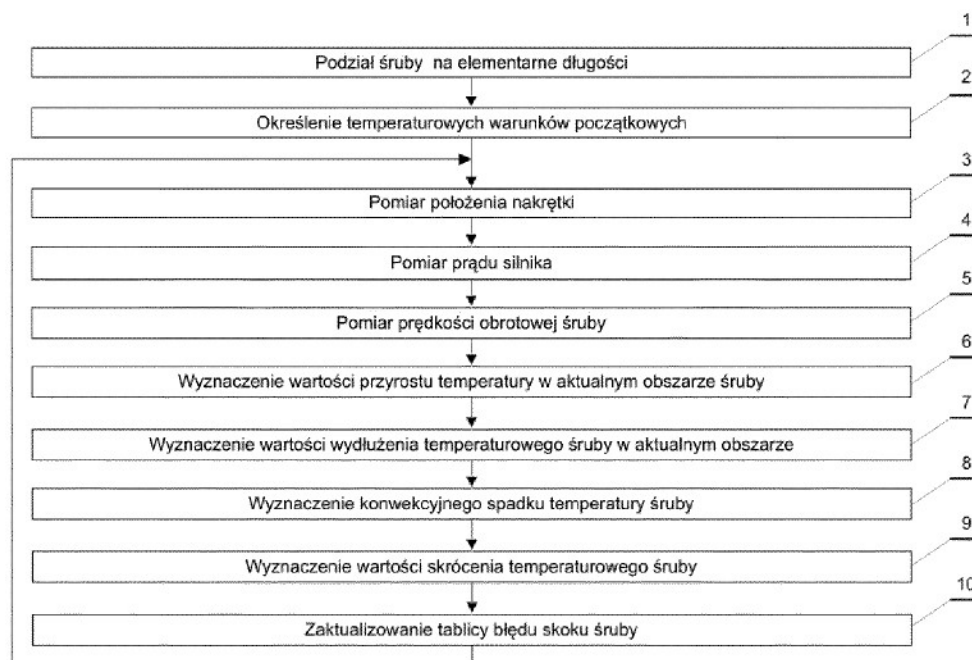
1
Podział śruby na elementarne długości

2
Określenie temperaturowych warunków początkowych

3
Pomiar położenia nakrętki

4
Pomiar prądu silnika

5
Pomiar prędkości obrotowej śruby

6
Wyznaczenie wartości przyrostu temperatury w aktualnym obszarze śruby

7
Wyznaczenie wartości wydłużenia temperaturowego śruby w aktualnym obszarze

8
Wyznaczenie konwekcyjnego spadku temperatury śruby

9
Wyznaczenie wartości skrócenia temperaturowego śruby

10
Zaktualizowanie tablicy błędu skoku śruby